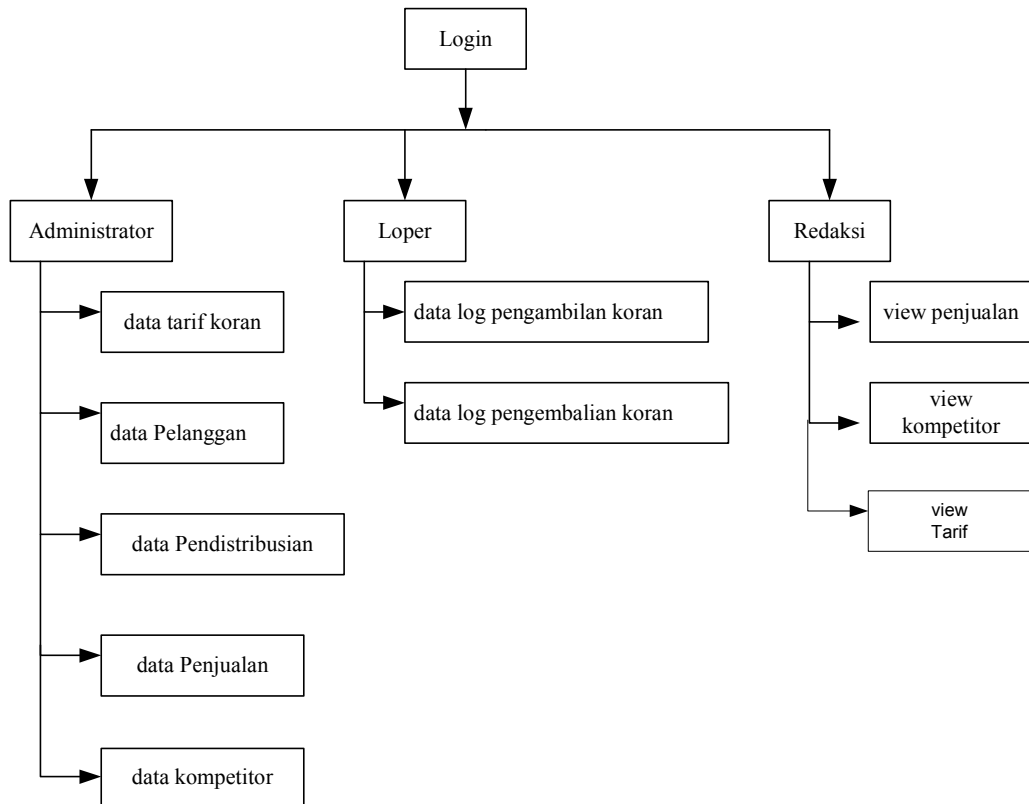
Login

Administrator

data tarif koran

data Pelanggan

data Pendistribusian

data Penjualan

data kompetitor

Loper

data log pengambilan koran

data log pengembalian koran

Redaksi

view penjualan

view kompetitor

view Tarif